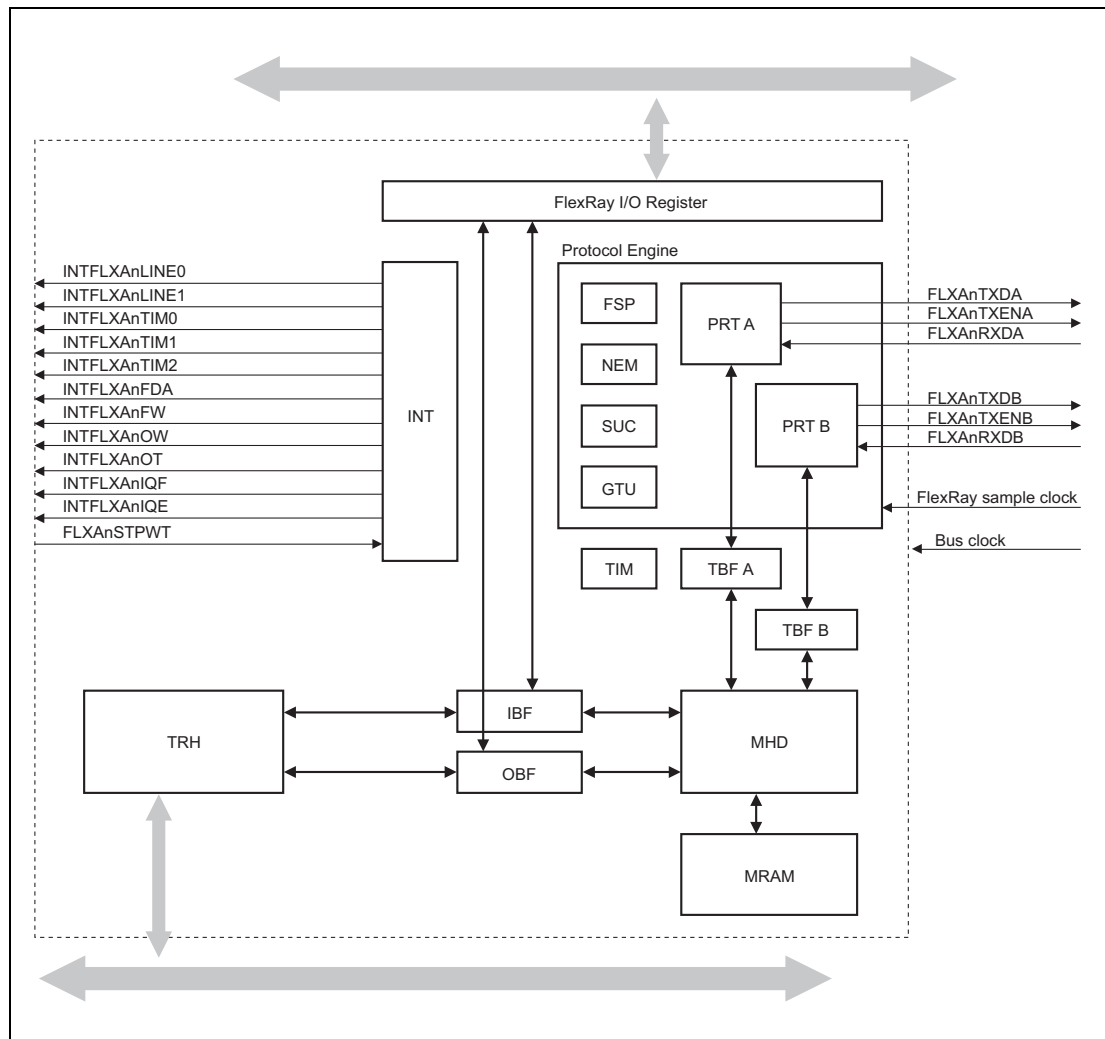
FlexRay I/O Register

Protocol Engine

INTFLXAnLINE0
INTFLXAnLINE1
INTFLXAnTIM0
INTFLXAnTIM1
INTFLXAnTIM2
INTFLXAnFDA
INTFLXAnFW
INTFLXAnOW
INTFLXAnOT
INTFLXAnIQF
INTFLXAnIQE
FLXAnSTPWT

INT

FSP
NEM
SUC
GTU

PRT A
PRT B

FLXAnTXDA
FLXAnTXENA
FLXAnRXDA
FLXAnTXDB
FLXAnTXENB
FLXAnRXDB
FlexRay sample clock
Bus clock

TIM
TBF A
TBF B

TRH
IBF
OBF
MHD
MRAM